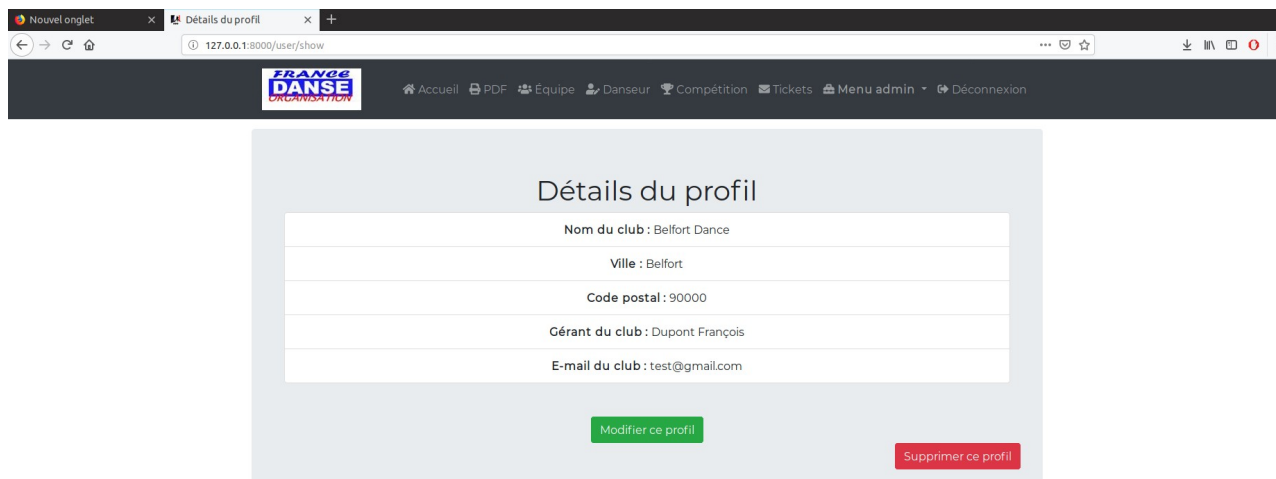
Nouvel onglet × Détails du profil × +

127.0.0.1:8000/user/show

FRANCE DANSE ORGANISATION

Accueil PDF Équipe Danseur Compétition Tickets Menu admin Déconnexion

Détails du profil

Nom du club : Belfort Dance

Ville : Belfort

Code postal : 90000

Gérant du club : Dupont François

E-mail du club : test@gmail.com

Modifier ce profil

Supprimer ce profil